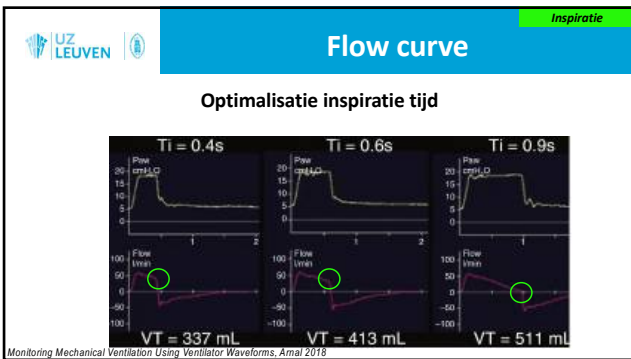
UZ LEUVEN

Inspiratie

Flow curve

Optimalisatie inspiratie tijd

Ti = 0.4s
Paw cmH₂O
20
15
10
5
0
1
2
Flow l/min
100
50
0
-50
-100
VT = 337 mL

Ti = 0.6s
Paw cmH₂O
20
15
10
5
0
1
Flow l/min
100
50
0
-50
-100
VT = 413 mL

Ti = 0.9s
Paw cmH₂O
20
15
10
5
0
1
Flow l/min
100
50
0
-50
-100
VT = 511 mL

Monitoring Mechanical Ventilation Using Ventilator Waveforms, Arnal 2018